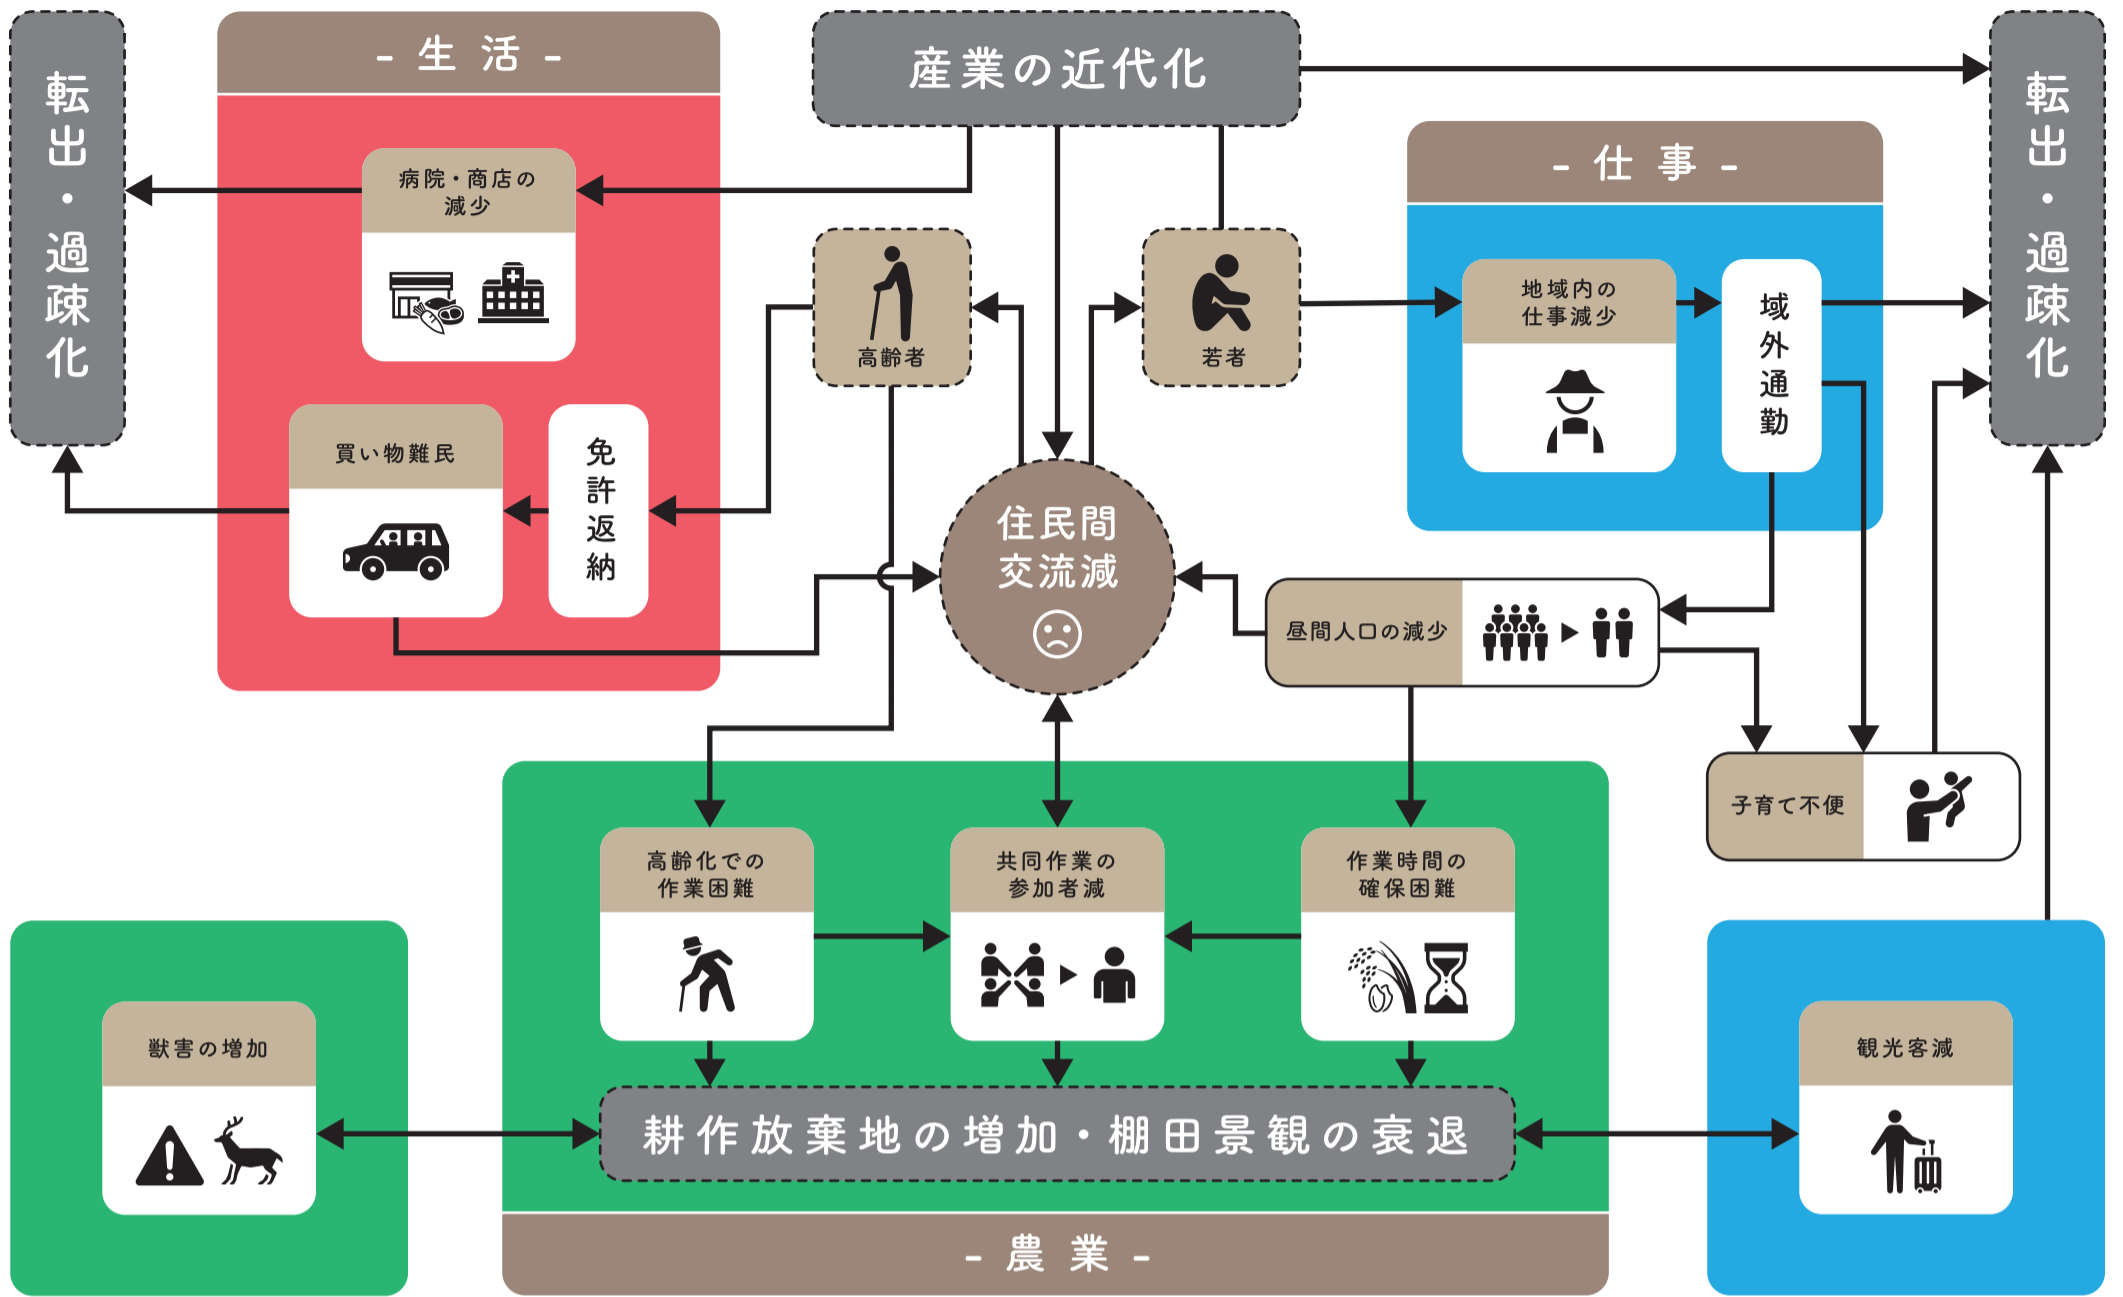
転出・過疎化

- 生活 -

産業の近代化

転出・過疎化

病院・商店の減少

- 仕事 -

高齢者

若者

地域内の仕事減少

域外通勤

買い物難民

免許返納

住民間交流減

昼間人口の減少

子育て不便

高齢化での作業困難

共同作業の参加者減

作業時間の確保困難

獣害の増加

耕作放棄地の増加・棚田景観の衰退

観光客減

- 農業 -